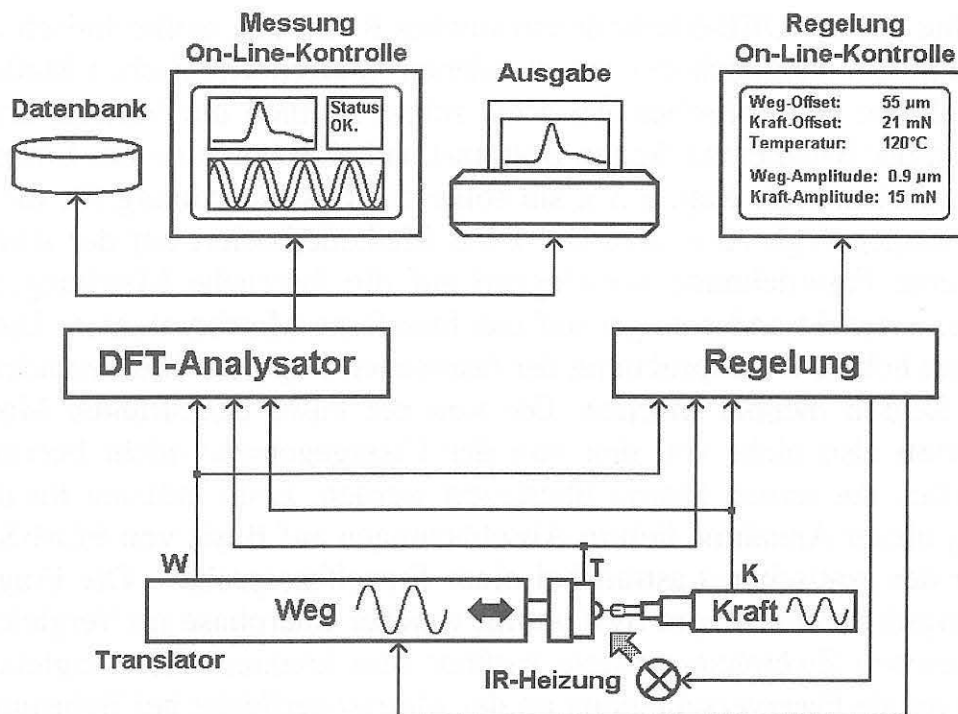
Messung
On-Line-Kontrolle

Status
OK.

Ausgabe

Regelung
On-Line-Kontrolle

| | |
|---|---|
| Weg-Offset: | 55 µm |
| Kraft-Offset: | 21 mN |
| Temperatur: | 120°C |
| Weg-Amplitude: | 0.9 µm |
| Kraft-Amplitude: | 15 mN |

Datenbank

DFT-Analysator

Regelung

W

T

K

Weg

Kraft

Translator

IR-Heizung